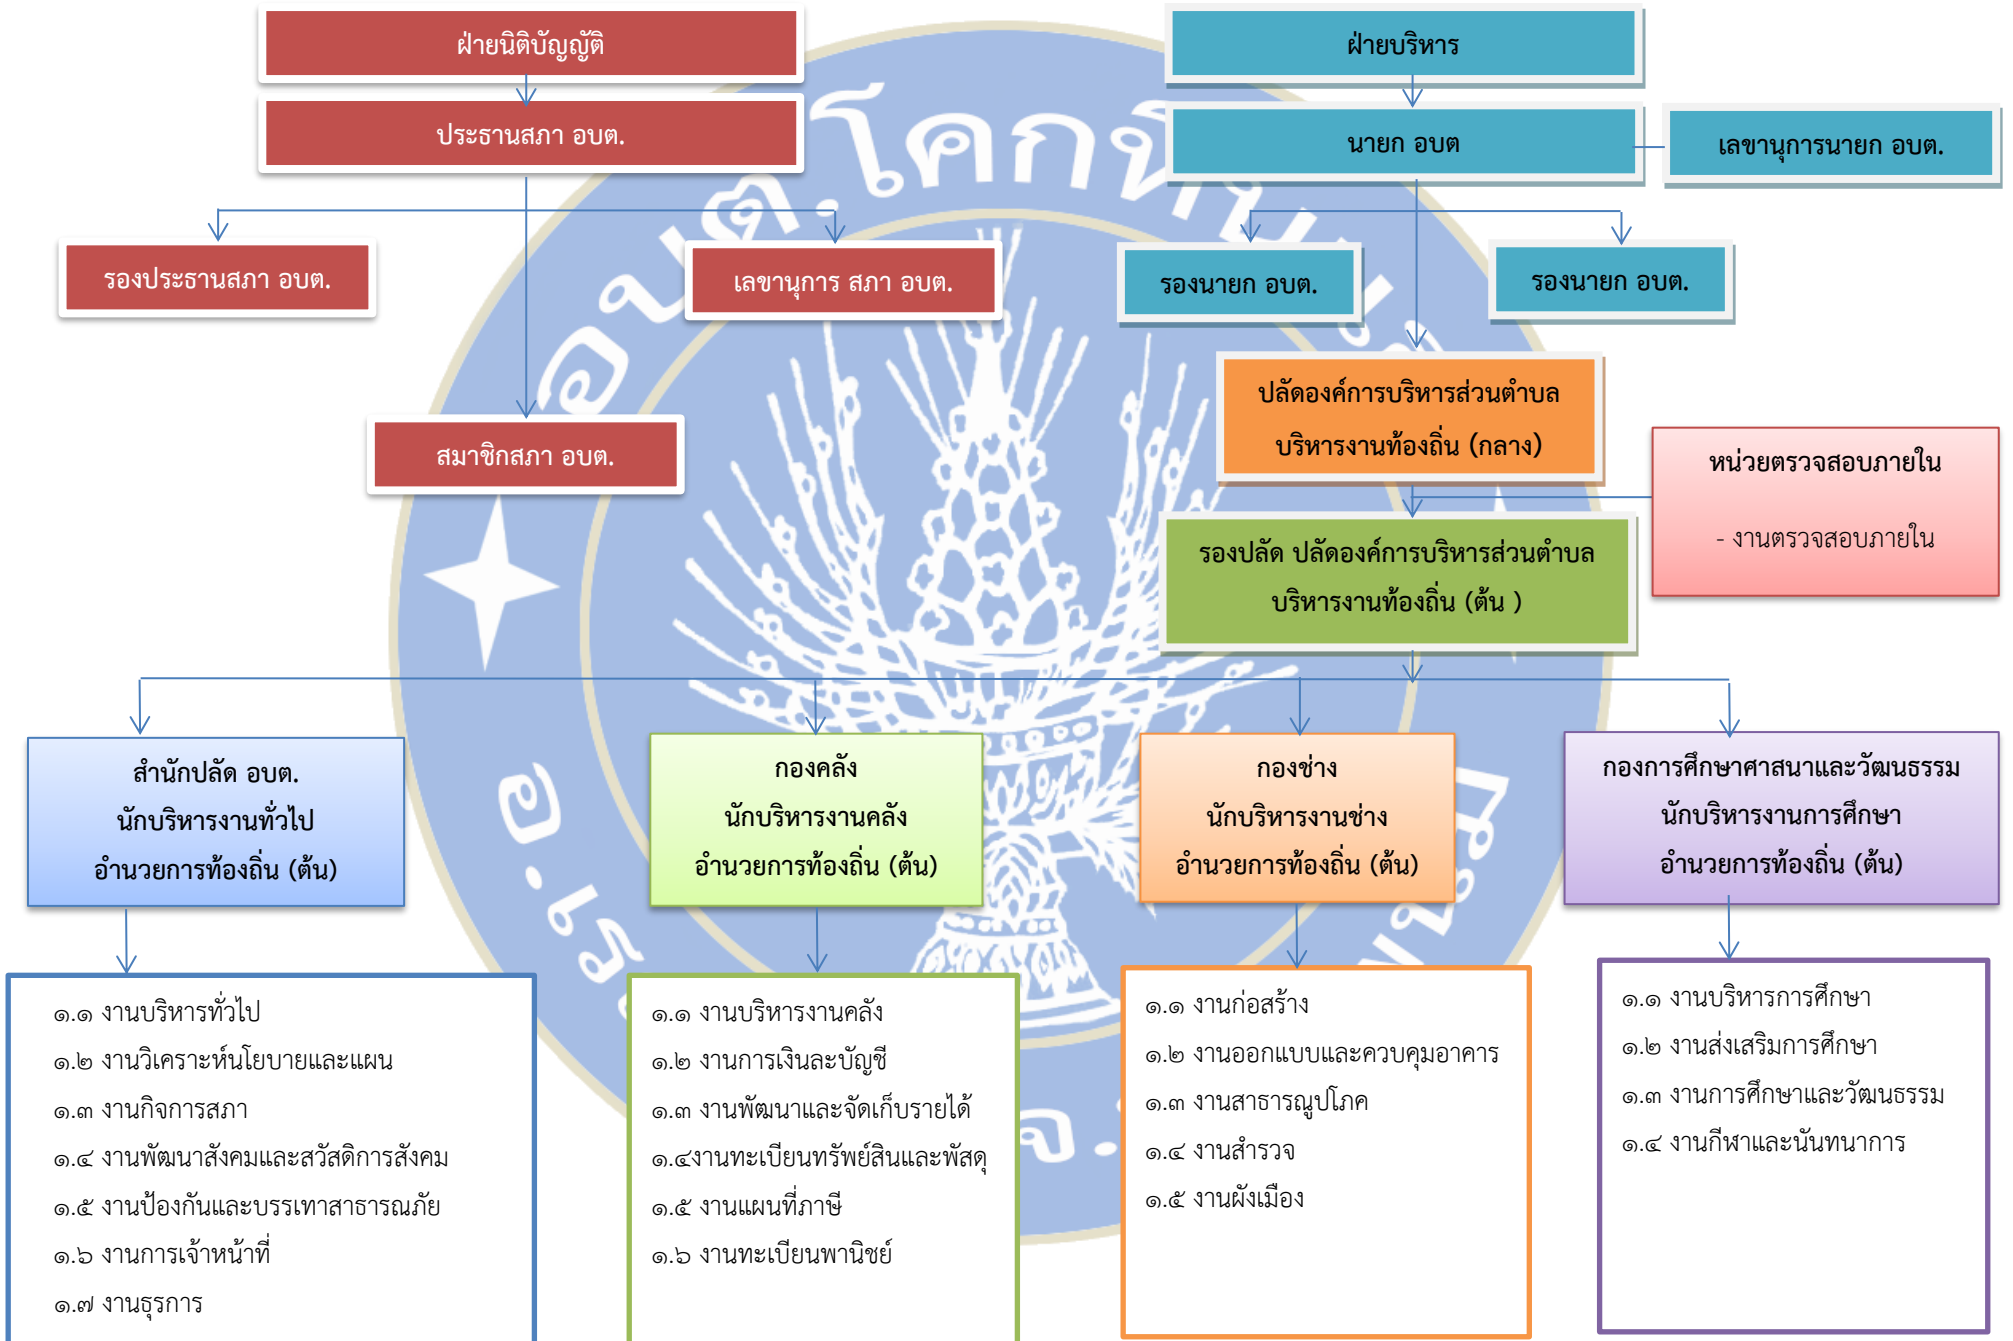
ฝ่ายนิติบัญญัติ

ประธานสภา อบต.

รองประธานสภา อบต.

เลขานุการ สภา อบต.

สมาชิกสภา อบต.

ฝ่ายบริหาร

นายก อบต

เลขานุการนายก อบต.

รองนายก อบต.

รองนายก อบต.

ปลัดองค์การบริหารส่วนตำบล บริหารงานท้องถิ่น (กลาง)

หน่วยตรวจสอบภายใน

- งานตรวจสอบภายใน

รองปลัด ปลัดองค์การบริหารส่วนตำบล บริหารงานท้องถิ่น (ต้น )

สำนักปลัด อบต. นักบริหารงานทั่วไป อำนวยการท้องถิ่น (ต้น)

กองคลัง นักบริหารงานคลัง อำนวยการท้องถิ่น (ต้น)

กองช่าง นักบริหารงานช่าง อำนวยการท้องถิ่น (ต้น)

กองการศึกษาศาสนาและวัฒนธรรม นักบริหารงานการศึกษา อำนวยการท้องถิ่น (ต้น)

๑.๑ งานบริหารทั่วไป
๑.๒ งานวิเคราะห์นโยบายและแผน
๑.๓ งานกิจการสภา
๑.๔ งานพัฒนาสังคมและสวัสดิการสังคม
๑.๕ งานป้องกันและบรรเทาสาธารณภัย
๑.๖ งานการเจ้าหน้าที่
๑.๗ งานธุรการ

๑.๑ งานบริหารงานคลัง
๑.๒ งานการเงินละบัญชี
๑.๓ งานพัฒนาและจัดเก็บรายได้
๑.๔งานทะเบียนทรัพย์สินและพัสดุ
๑.๕ งานแผนที่ภาษี
๑.๖ งานทะเบียนพานิชย์

๑.๑ งานก่อสร้าง
๑.๒ งานออกแบบและควบคุมอาคาร
๑.๓ งานสาธารญูปโภค
๑.๔ งานสำรวจ
๑.๕ งานผังเมือง

๑.๑ งานบริหารการศึกษา
๑.๒ งานส่งเสริมการศึกษา
๑.๓ งานการศึกษาและวัฒนธรรม
๑.๔ งานกีฬาและนันทนาการ